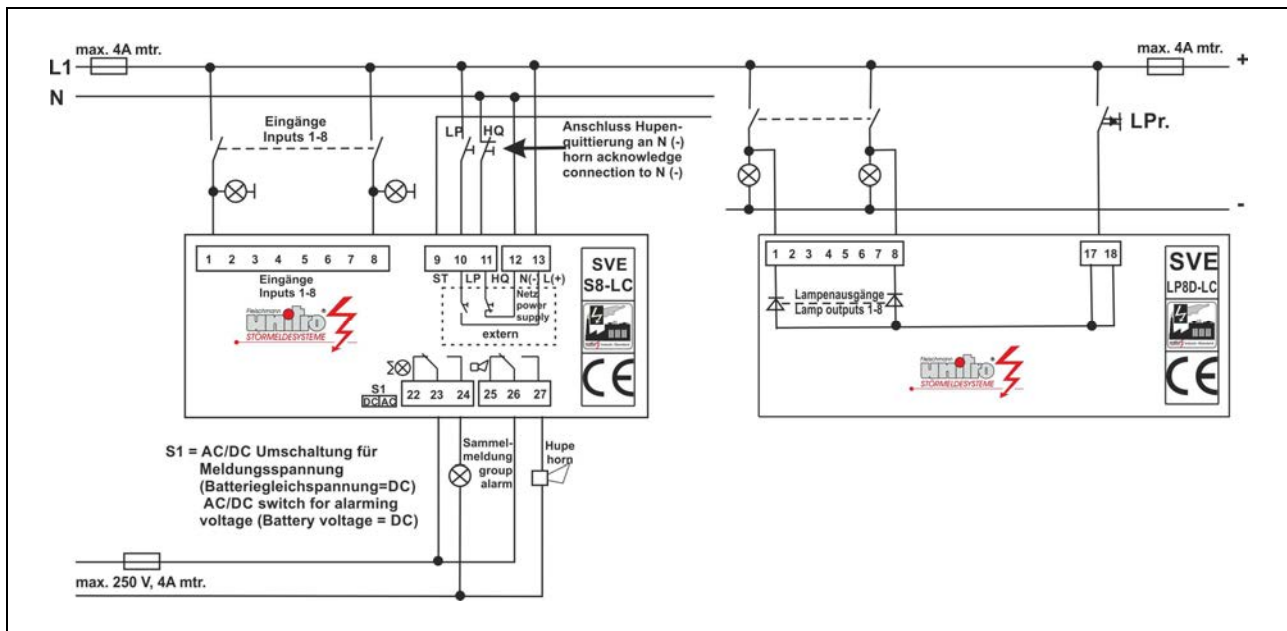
max. 4A mtr.

L1

N

Eingänge
Inputs 1-8

LP HQ

Anschluss Hupenquittierung an N (-)
horn acknowledge connection to N (-)

max. 4A mtr.

+

LPr.

-

1 2 3 4 5 6 7 8

Eingänge
Inputs 1-8

unitro

STÖRMELDESYSTEME

9 10 11 12 13

ST LP HQ N(-) L(+)

Netz
power
supply

extern

SVE
S8-LC

CE

S1
DC AC

22 23 24 25 26 27

1 2 3 4 5 6 7 8

17 18

Lampenausgänge
Lamp outputs 1-8

SVE
LP8D-LC

unitro

STÖRMELDESYSTEME

CE

S1 = AC/DC Umschaltung für Meldungsspannung (Batteriegleichspannung=DC)
AC/DC switch for alarming voltage (Battery voltage = DC)

Sammelmeldung
group alarm

Hupe
horn

max. 250 V, 4A mtr.